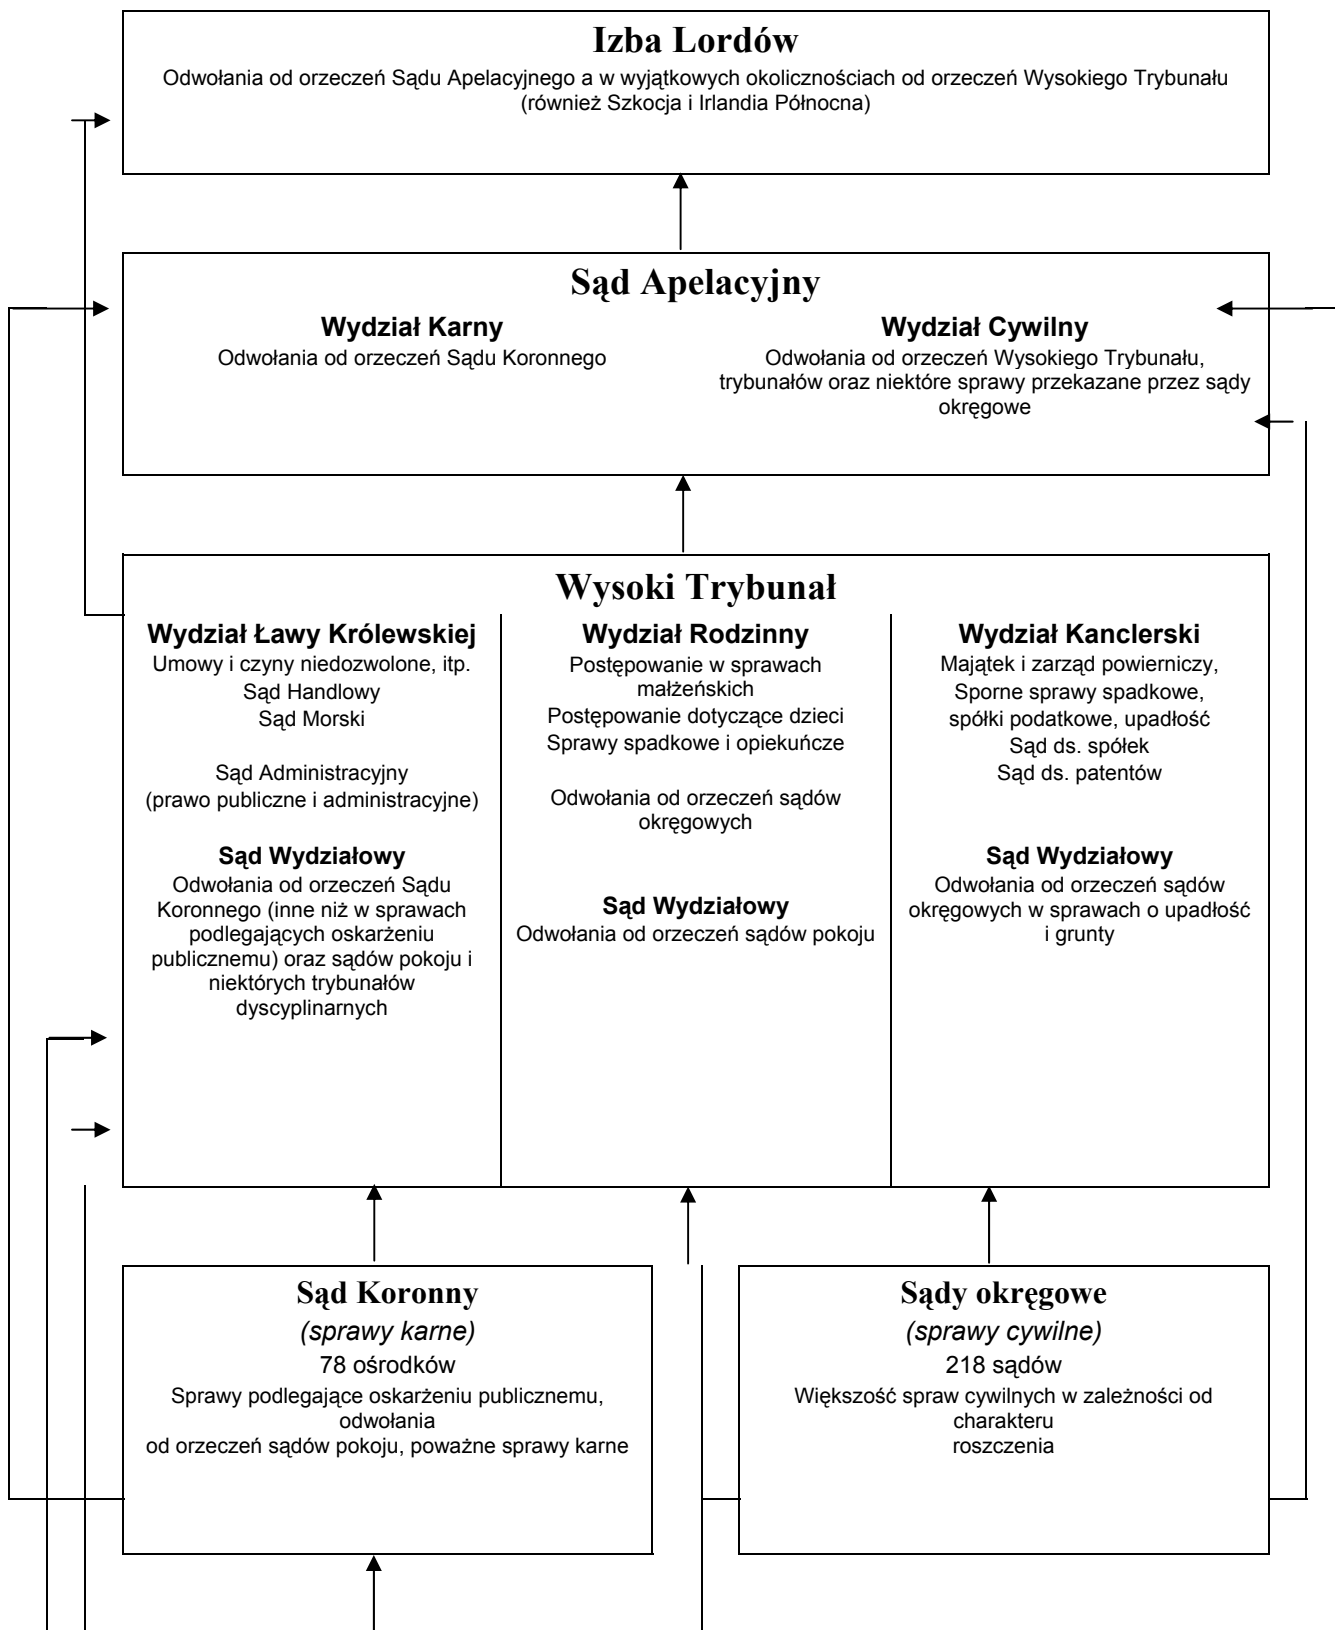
Izba Lordów

Odwołania od orzeczeń Sądu Apelacyjnego a w wyjątkowych okolicznościach od orzeczeń Wysokiego Trybunału (również Szkocja i Irlandia Północna)

Sąd Apelacyjny

Wydział Karny
Odwołania od orzeczeń Sądu Koronnego

Wydział Cywilny
Odwołania od orzeczeń Wysokiego Trybunału, trybunałów oraz niektóre sprawy przekazane przez sądy okręgowe

Wysoki Trybunał

Wydział Ławy Królewskiej
Umowy i czyny niedozwolone, itp.
Sąd Handlowy
Sąd Morski

Sąd Administracyjny
(prawo publiczne i administracyjne)

Sąd Wydziałowy
Odwołania od orzeczeń Sądu Koronnego (inne niż w sprawach podlegających oskarżeniu publicznemu) oraz sądów pokoju i niektórych trybunałów dyscyplinarnych

Wydział Rodzinny
Postępowanie w sprawach małżeńskich
Postępowanie dotyczące dzieci
Sprawy spadkowe i opiekuńcze

Odwołania od orzeczeń sądów okręgowych

Sąd Wydziałowy
Odwołania od orzeczeń sądów pokoju

Wydział Kanclerski
Majątek i zarząd powierniczy,
Sporne sprawy spadkowe,
spółki podatkowe, upadłość
Sąd ds. spółek
Sąd ds. patentów

Sąd Wydziałowy
Odwołania od orzeczeń sądów okręgowych w sprawach o upadłość i grunty

Sąd Koronny
(sprawy karne)
78 ośrodków
Sprawy podlegające oskarżeniu publicznemu, odwołania
od orzeczeń sądów pokoju, poważne sprawy karne

Sądy okręgowe
(sprawy cywilne)
218 sądów
Większość spraw cywilnych w zależności od charakteru
roszczenia